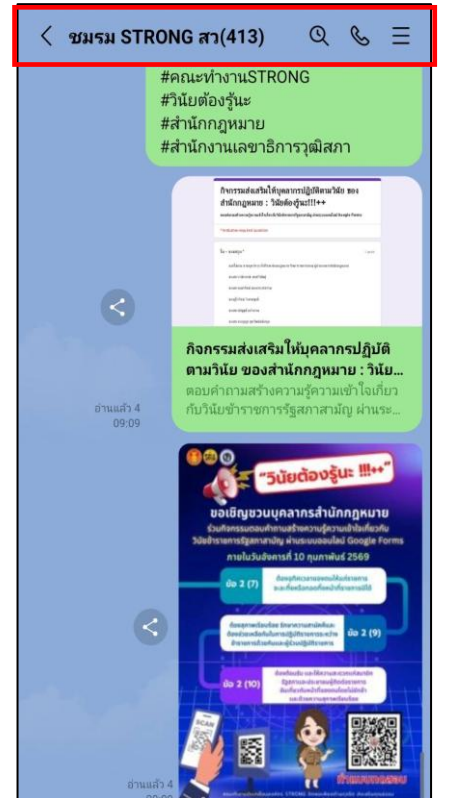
ชมรม STRONG สว(413)

#คณะทำงานSTRONG
#วินัยต้องรู้นะ
#สำนักกฎหมาย
#สำนักงานเลขาธิการวุฒิสภา

กิจกรรมส่งเสริมให้บุคลากรปฏิบัติตามวินัย ของสำนักกฎหมาย : วินัยต้องรู้นะ!!!++

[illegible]

กิจกรรมส่งเสริมให้บุคลากรปฏิบัติตามวินัย ของสำนักกฎหมาย : วินัย...
ตอบคำถามสร้างความรู้ความเข้าใจเกี่ยวกับวินัยข้าราชการรัฐสภาสามัญ ผ่านระ...

อ่านแล้ว 4
09:09

"วินัยต้องรู้นะ !!!++"
ขอเชิญชวนบุคลากรสำนักกฎหมาย
ร่วมกิจกรรมตอบคำถามสร้างความรู้ความเข้าใจเกี่ยวกับวินัยข้าราชการรัฐสภาสามัญ ผ่านระบบออนไลน์ Google Forms
ภายในวันอังคารที่ 10 กุมภาพันธ์ 2569
ข้อ 2 (7)
ข้อ 2 (9)
ข้อ 2 (10)
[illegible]
SCAN

อ่านแล้ว 4
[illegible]